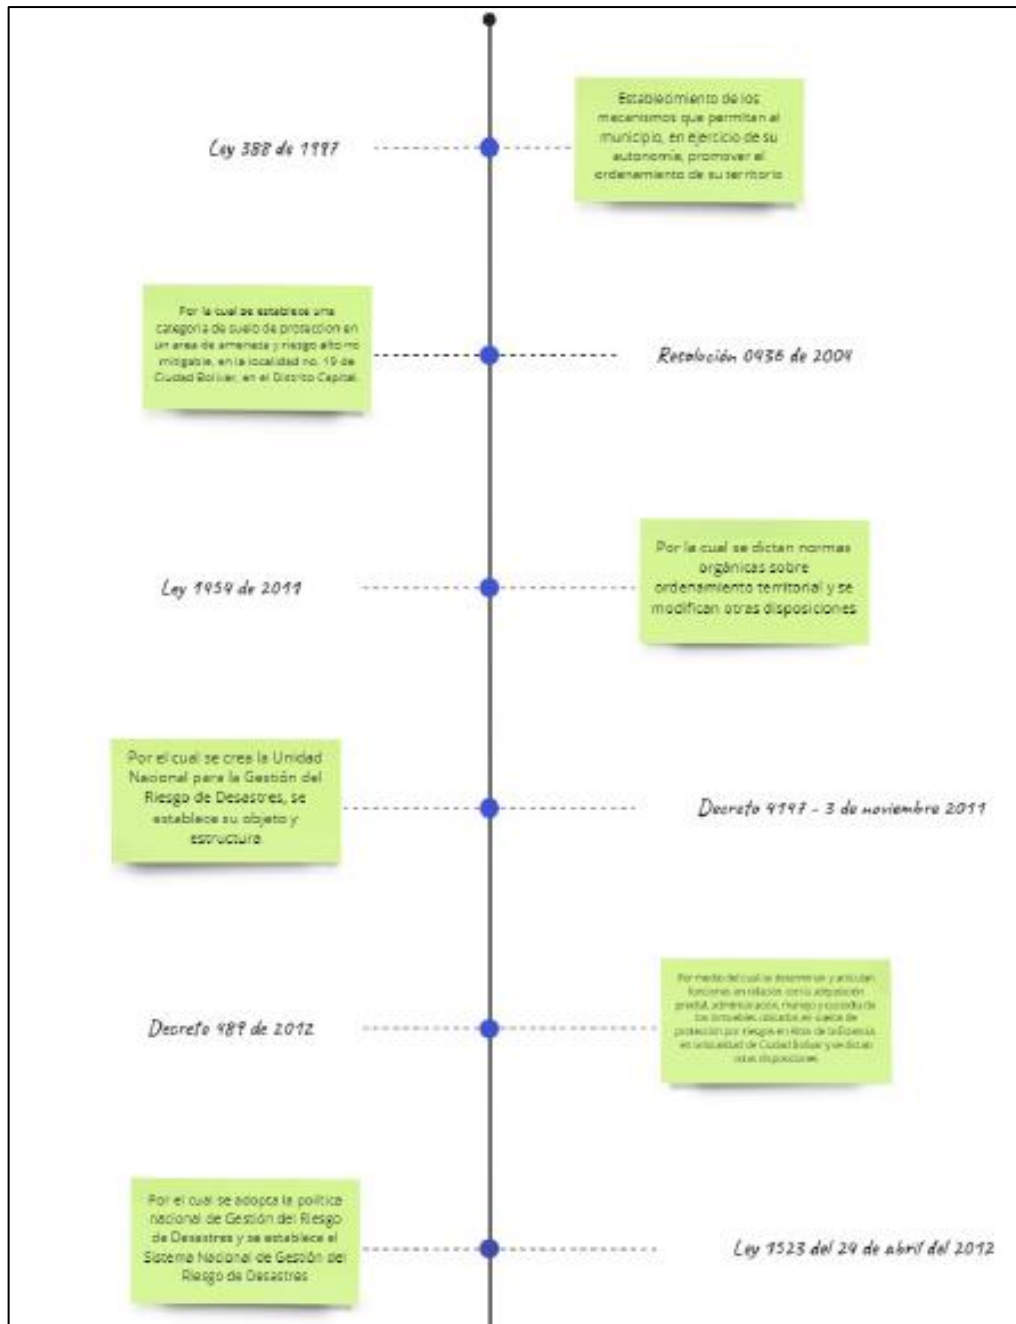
Ley 388 de 1997

Establecimiento de los mecanismos que permitan al municipio, en ejercicio de su autonomía, promover el ordenamiento de su territorio

Por la cual se establece una categoría de suelo de protección en un área de amenaza y riesgo alto no mitigable, en la localidad no. 19 de Ciudad Bolívar, en el Distrito Capital.

Resolución 0936 de 2004

Ley 1454 de 2011

Por la cual se dictan normas orgánicas sobre ordenamiento territorial y se modifican otras disposiciones.

Por el cual se crea la Unidad Nacional para la Gestión del Riesgo de Desastres, se establece su objeto y estructura

Decreto 4147 - 3 de noviembre 2011

Decreto 489 de 2012

Por medio del cual se determinan y articulan funciones en relación con la adquisición predial, administración, manejo y custodia de los inmuebles ubicados en suelos de protección por riesgos en Altos de la Estancia en la localidad de Ciudad Bolívar y se dictan otras disposiciones.

Por el cual se adopta la política nacional de Gestión del Riesgo de Desastres y se establece el Sistema Nacional de Gestión del Riesgo de Desastres

Ley 1523 del 24 de abril del 2012